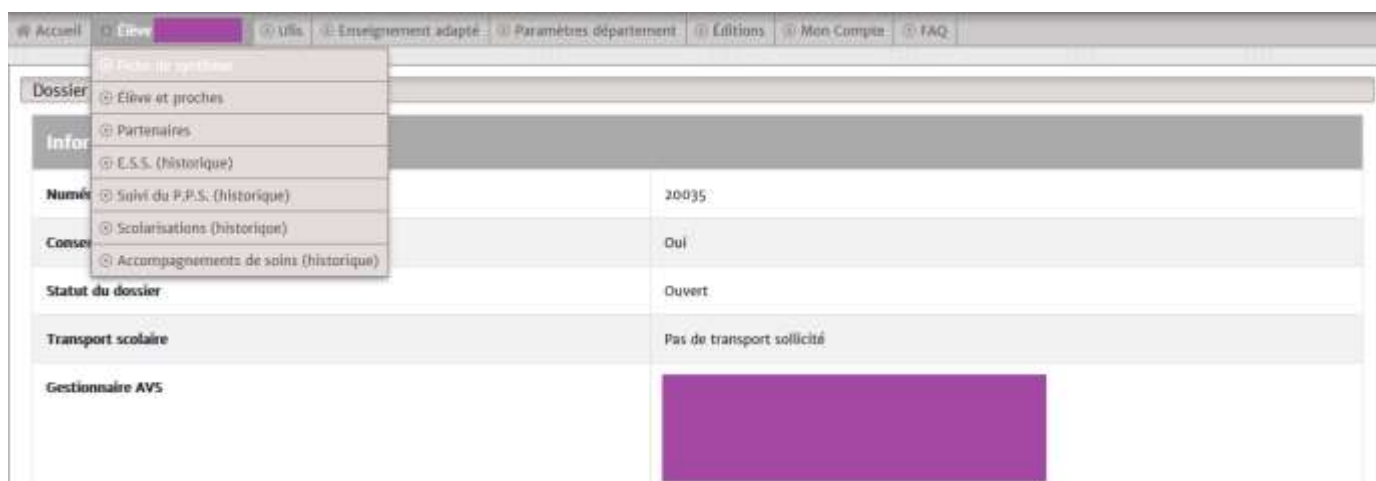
Accueil | Elève | Ulis | Enseignement adapté | Paramètres département | Éditions | Mon Compte | FAQ

Fiche de synthèse
Élève et proches
Partenaires
E.S.S. (historique)
Suivi du P.P.S. (historique)
Scolarisations (historique)
Accompagnements de soins (historique)

Dossier

Infor

| | |
|---|---|
| Numé | 20035 |
| Conse | Oui |
| Statut du dossier | Ouvert |
| Transport scolaire | Pas de transport sollicité |
| Gestionnaire AVS | |